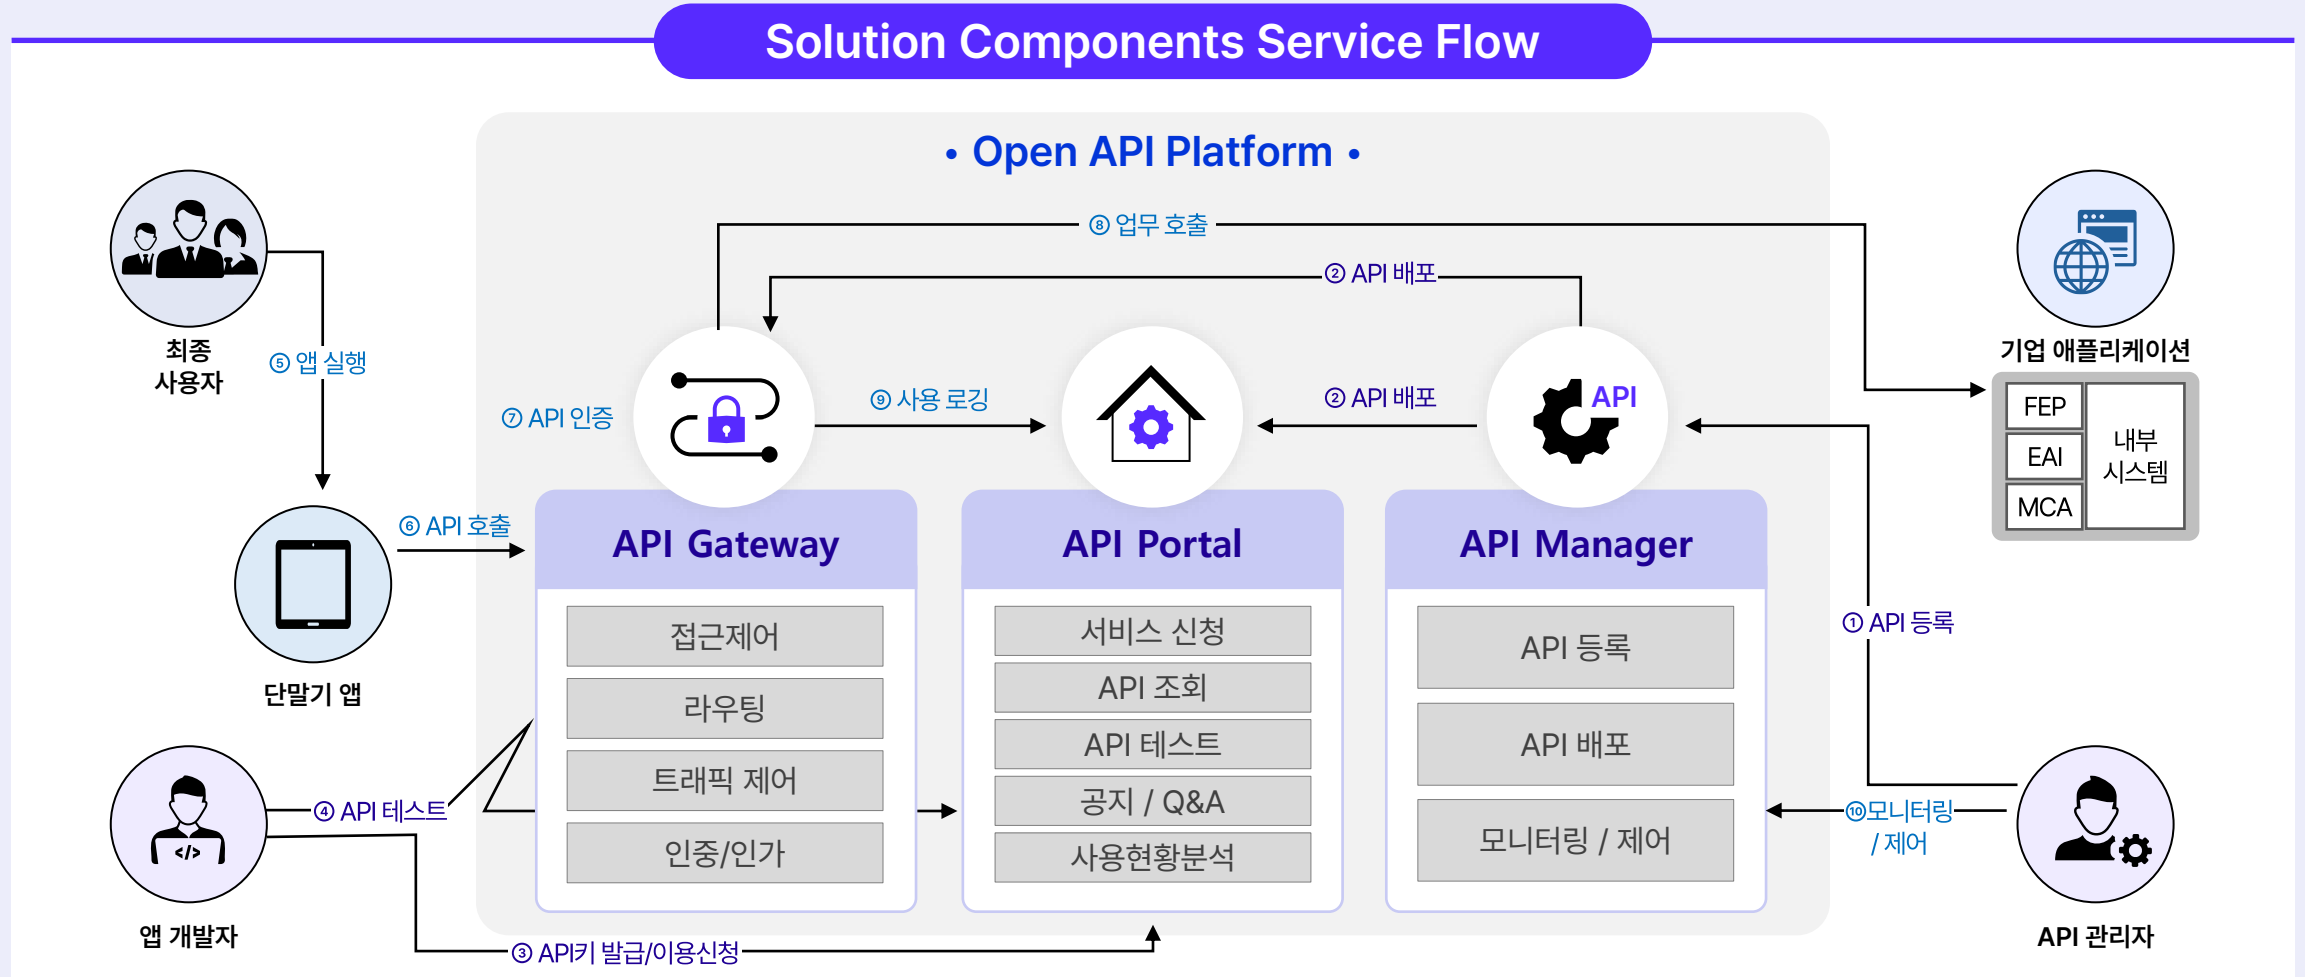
Solution Components Service Flow

• Open API Platform •

⑧ 업무 호출

② API 배포

최종 사용자

⑤ 앱 실행

⑦ API 인증

⑨ 사용 로깅

② API 배포

API

기업 애플리케이션

| FEP | 내부 시스템 |
|---|---|
| EAI | |
| MCA | |

⑥ API 호출

단말기 앱

API Gateway

접근제어

라우팅

트래픽 제어

인증/인가

API Portal

서비스 신청

API 조회

API 테스트

공지 / Q&A

사용현황분석

API Manager

API 등록

API 배포

모니터링 / 제어

① API 등록

④ API 테스트

⑩모니터링 / 제어

앱 개발자

③ API키 발급/이용신청

API 관리자